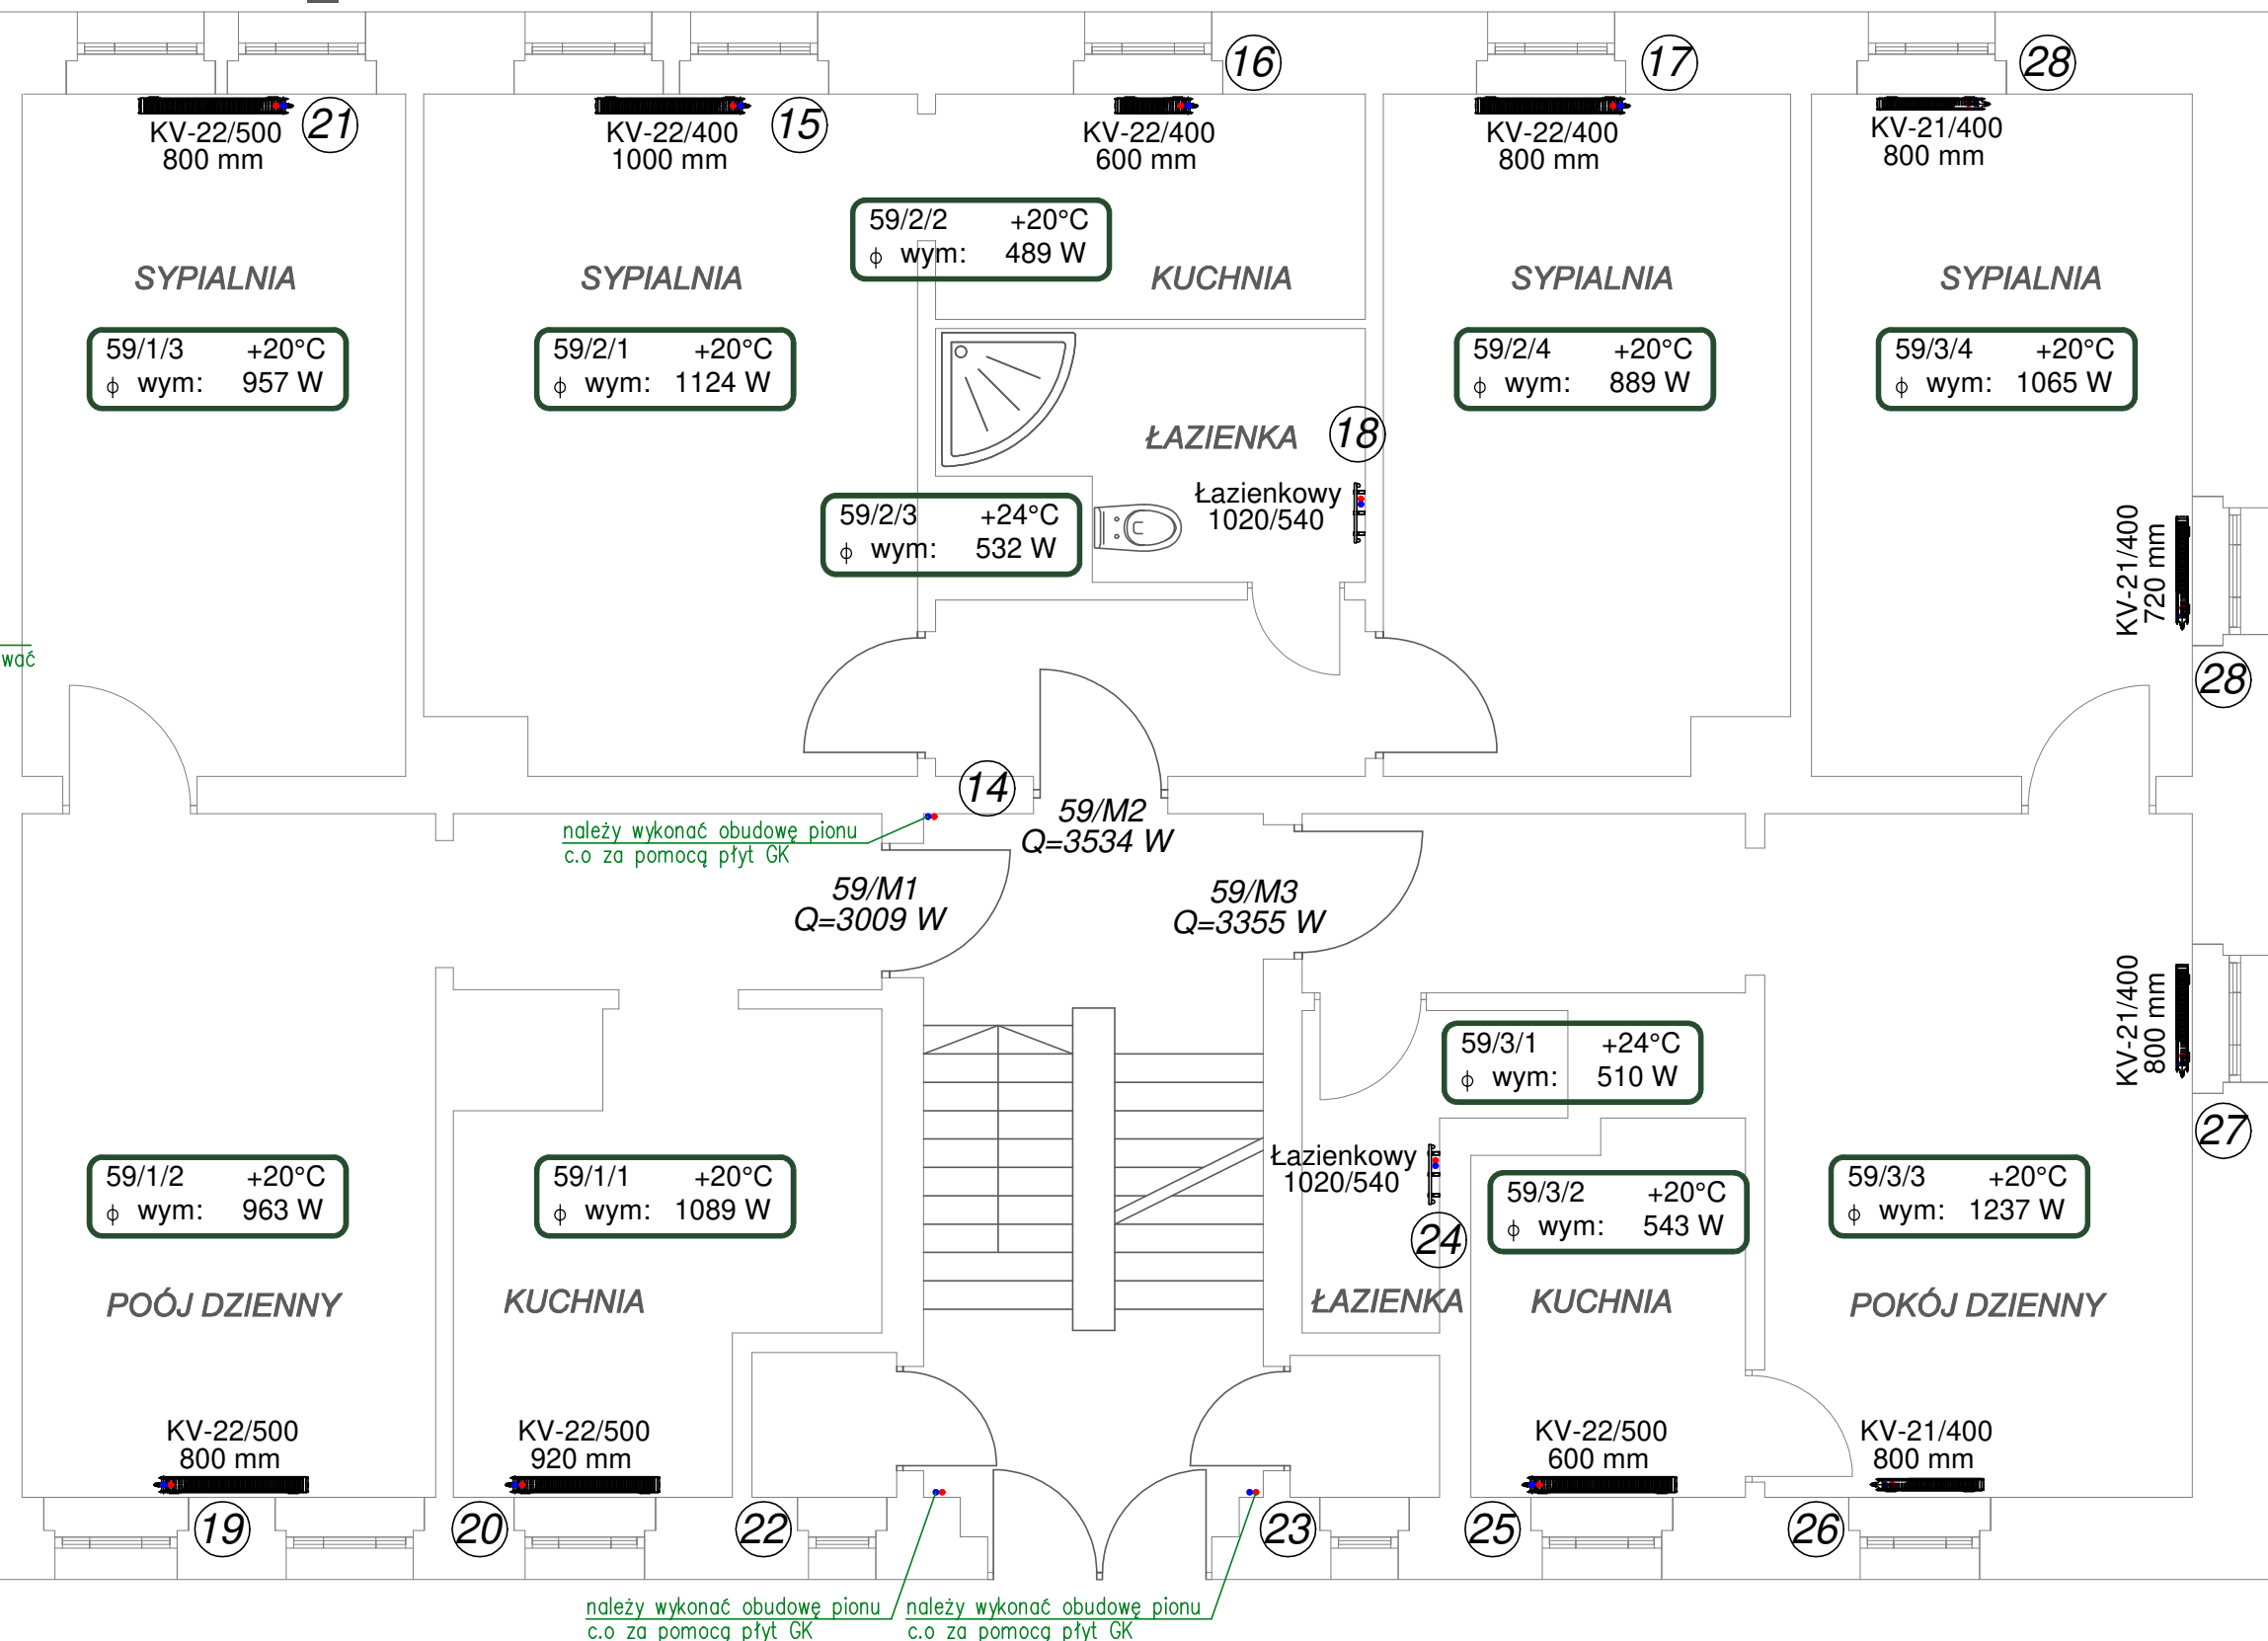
KV-22/500
800 mm
21

KV-22/400
1000 mm
15

KV-22/400
600 mm
16

KV-22/400
800 mm
17

KV-21/400
800 mm
28

59/2/2 +20°C
ϕ wym: 489 W

SYPIALNIA

SYPIALNIA

KUCHNIA

SYPIALNIA

SYPIALNIA

59/1/3 +20°C
ϕ wym: 957 W

59/2/1 +20°C
ϕ wym: 1124 W

ŁAZIENKA
18

59/2/4 +20°C
ϕ wym: 889 W

59/3/4 +20°C
ϕ wym: 1065 W

59/2/3 +24°C
ϕ wym: 532 W

Łazienkowy
1020/540

KV-21/400
720 mm

wać

28

14
59/M2
Q=3534 W

należy wykonać obudowę pionu
c.o za pomocą płyt GK

59/M1
Q=3009 W

59/M3
Q=3355 W

KV-21/400
800 mm

59/3/1 +24°C
ϕ wym: 510 W

27

Łazienkowy
1020/540

59/1/2 +20°C
ϕ wym: 963 W

59/1/1 +20°C
ϕ wym: 1089 W

59/3/2 +20°C
ϕ wym: 543 W

59/3/3 +20°C
ϕ wym: 1237 W

24

POÓJ DZIENNY

KUCHNIA

ŁAZIENKA

KUCHNIA

POKÓJ DZIENNY

KV-22/500
800 mm

KV-22/500
920 mm

KV-22/500
600 mm

KV-21/400
800 mm

19
20
22
23
25
26

należy wykonać obudowę pionu
c.o za pomocą płyt GK

należy wykonać obudowę pionu
c.o za pomocą płyt GK